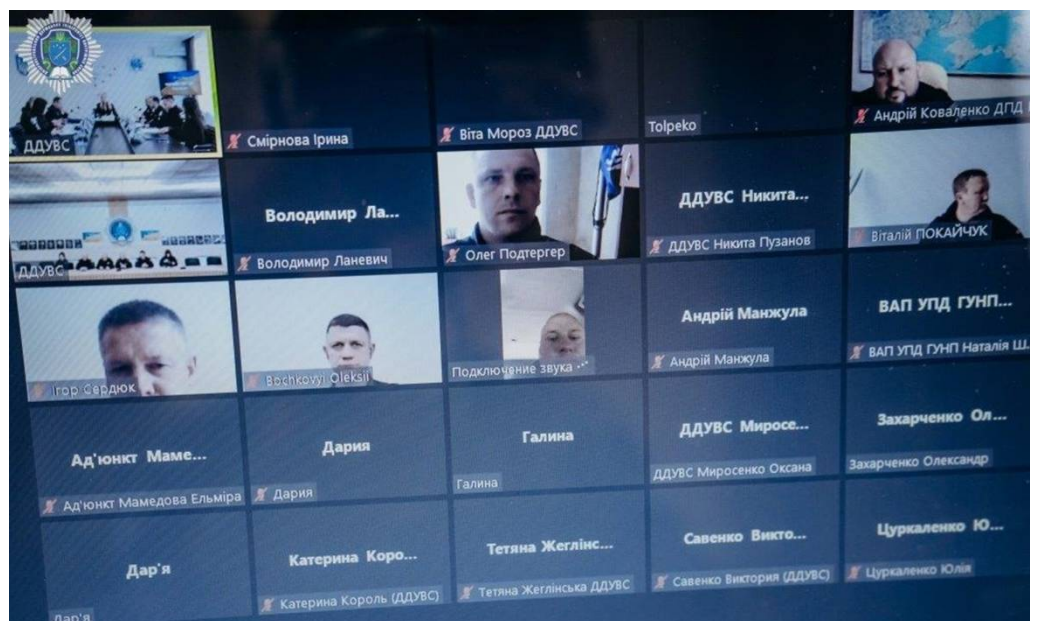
ДДУВС

Смірнова Ірина

Віта Мороз ДДУВС

Tolpeko

Андрій Коваленко ДПД

ДДУВС

Володимир Ла...

Володимир Ланевич

Олег Подтергер

ДДУВС Никита...

ДДУВС Никита Пузанов

Віталій ПОКАЙЧУК

Ігор Сердюк

Bochkovyi Oleksii

Подключение звука ...

Андрій Манжула

Андрій Манжула

ВАП УПД ГУНП...

ВАП УПД ГУНП Наталія Ш...

Ад'юнкт Маме...

Ад'юнкт Мамедова Ельміра

Дария

Дария

Галина

Галина

ДДУВС Миросе...

ДДУВС Миросенко Оксана

Захарченко Ол...

Захарченко Олександр

Дар'я

Дар'я

Катерина Коро...

Катерина Король (ДДУВС)

Тетяна Жеглінс...

Тетяна Жеглінська ДДУВС

Савенко Викто...

Савенко Виктория (ДДУВС)

Цуркаленко Ю...

Цуркаленко Юлія